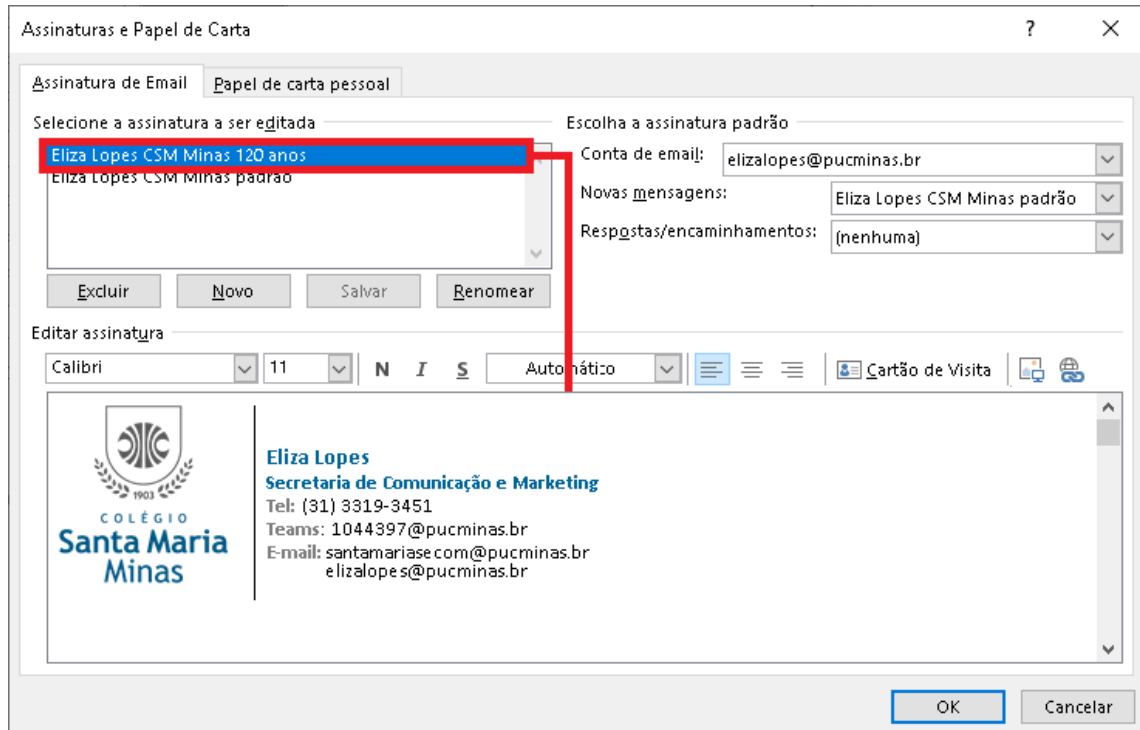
Assinaturas e Papel de Carta

?

Assinatura de Email | Papel de carta pessoal

Selecione a assinatura a ser editada

Eliza Lopes CSM Minas 120 anos
Eliza Lopes CSM Minas padrão

Excluir | Novo | Salvar | Renomear

Escolha a assinatura padrão

Conta de email: elizalopes@pucminas.br

Novas mensagens: Eliza Lopes CSM Minas padrão

Respostas/encaminhamentos: (nenhuma)

Editar assinatura

Calibri | 11 | N | I | S | Automático | Cartão de Visita

1903

COLÉGIO
Santa Maria
Minas

Eliza Lopes
Secretaria de Comunicação e Marketing
Tel: (31) 3319-3451
Teams: 1044397@pucminas.br
E-mail: santamariasecom@pucminas.br
elizalopes@pucminas.br

OK | Cancelar